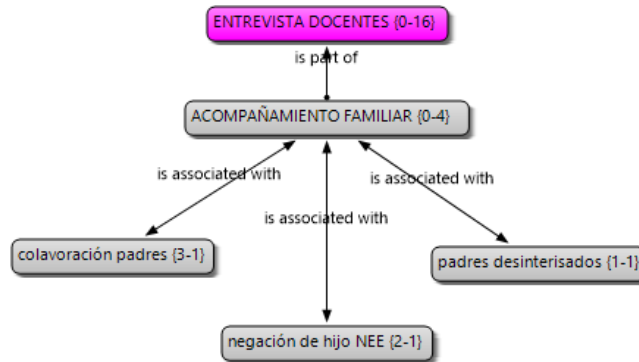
ENTREVISTA DOCENTES {0-16}

is part of

ACOMPAÑAMIENTO FAMILIAR {0-4}

is associated with

is associated with

is associated with

colavoración padres {3-1}

padres desinterisados {1-1}

negación de hijo NEE {2-1}